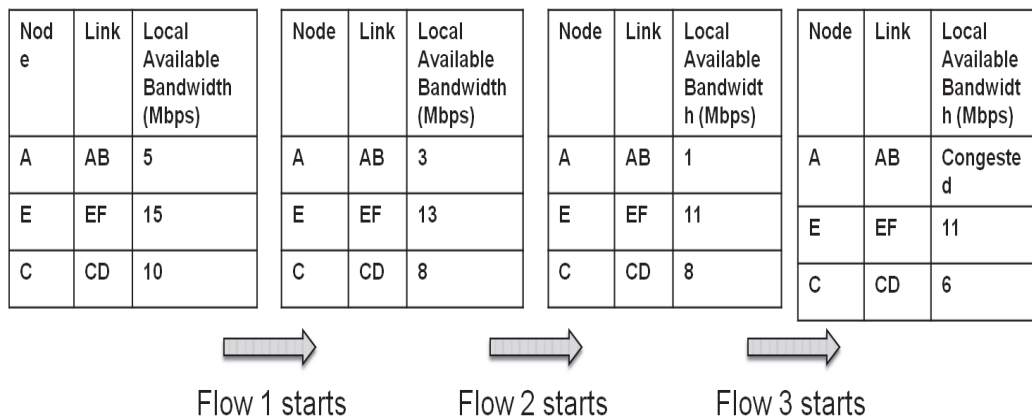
| Nod e | Link | Local Available Bandwidth (Mbps) |
|---|---|---|
| A | AB | 5 |
| E | EF | 15 |
| C | CD | 10 |

| Node | Link | Local Available Bandwidth (Mbps) |
|---|---|---|
| A | AB | 3 |
| E | EF | 13 |
| C | CD | 8 |

| Node | Link | Local Available Bandwidt h (Mbps) |
|---|---|---|
| A | AB | 1 |
| E | EF | 11 |
| C | CD | 8 |

| Node | Link | Local Available Bandwidt h (Mbps) |
|---|---|---|
| A | AB | Congeste d |
| E | EF | 11 |
| C | CD | 6 |

Flow 1 starts

Flow 2 starts

Flow 3 starts